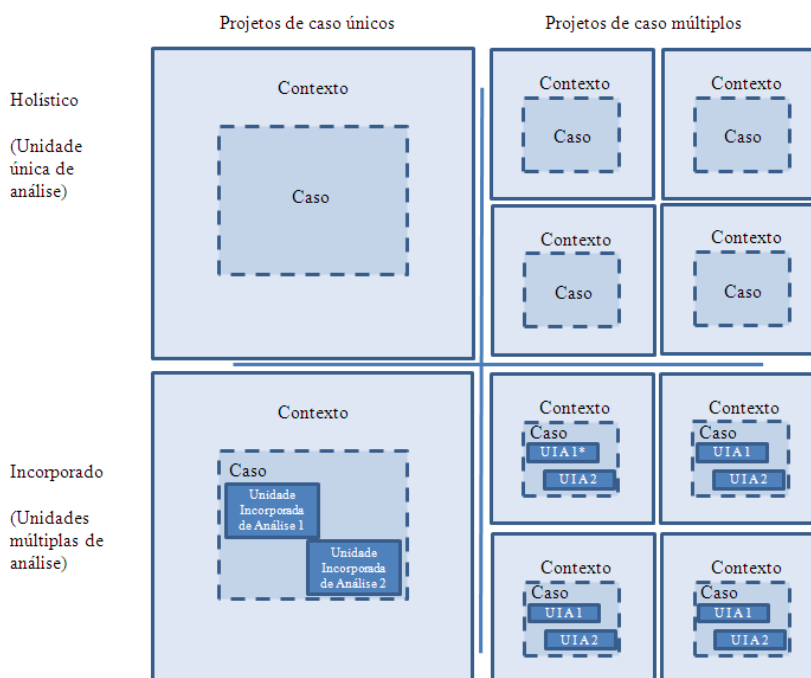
Projetos de caso únicos

Projetos de caso múltiplos

Holístico

(Unidade única de análise)

Contexto

Caso

Contexto

Caso

Contexto

Caso

Contexto

Caso

Contexto

Caso

Incorporado

(Unidades múltiplas de análise)

Contexto

Caso

Unidade Incorporada de Análise 1

Unidade Incorporada de Análise 2

Contexto

Caso

UIA1*

UIA2

Contexto

Caso

UIA1

UIA2

Contexto

Caso

UIA1

UIA2

Contexto

Caso

UIA1

UIA2